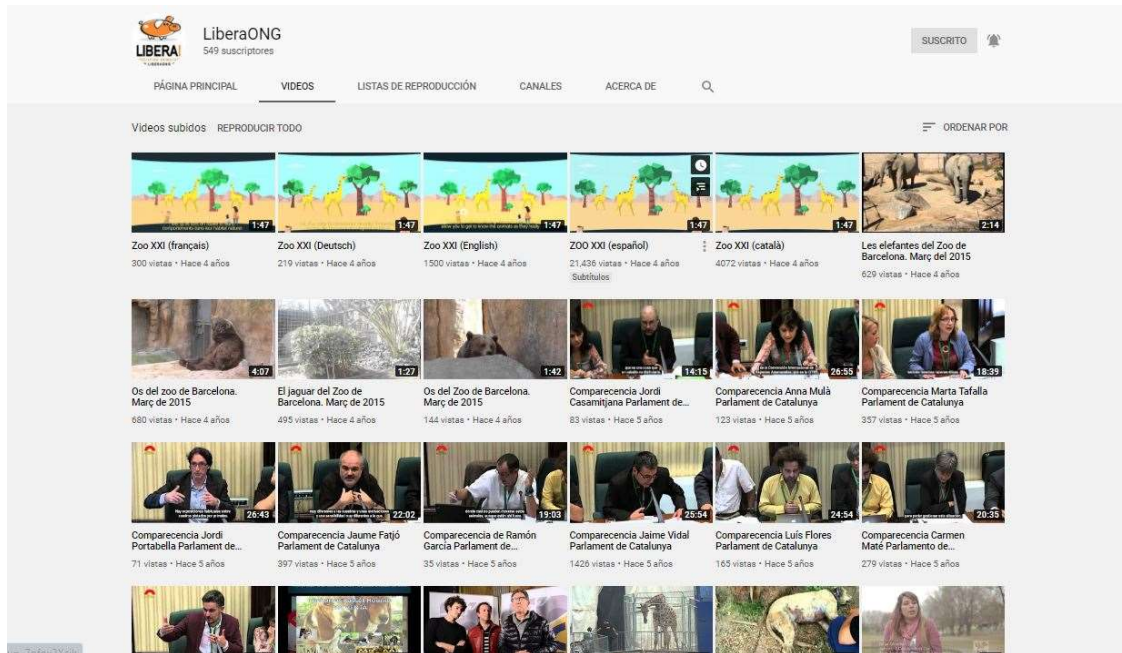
LIBERA!

LiberaONG
549 suscriptores

SUSCRITO

PÁGINA PRINCIPAL VIDEOS LISTAS DE REPRODUCCIÓN CANALES ACERCA DE

Videos subidos REPRODUCIR TODO

ORDENAR POR

1:47
Zoo XXI (français)
300 vistas • Hace 4 años

1:47
Zoo XXI (Deutsch)
219 vistas • Hace 4 años

1:47
Zoo XXI (English)
1500 vistas • Hace 4 años

1:47
ZOO XXI (español)
21.436 vistas • Hace 4 años
Subtítulos

1:47
Zoo XXI (català)
4072 vistas • Hace 4 años

2:14
Les elefantes del Zoo de Barcelona. Març del 2015
629 vistas • Hace 4 años

4:07
Os del zoo de Barcelona. Març de 2015
680 vistas • Hace 4 años

1:27
El jaguar del Zoo de Barcelona. Març de 2015
495 vistas • Hace 4 años

1:42
Os del Zoo de Barcelona. Març de 2015
144 vistas • Hace 4 años

14:15
Comparecencia Jordi Casamitjana Parlament de...
83 vistas • Hace 5 años

26:55
Comparecencia Anna Mulà Parlament de Catalunya
123 vistas • Hace 5 años

18:39
Comparecencia Marta Tafalla Parlament de Catalunya
357 vistas • Hace 5 años

26:43
Comparecencia Jordi Portabella Parlament de...
71 vistas • Hace 5 años

22:02
Comparecencia Jaume Fatjó Parlament de Catalunya
397 vistas • Hace 5 años

19:03
Comparecencia de Ramón García Parlament de...
35 vistas • Hace 5 años

25:54
Comparecencia Jaime Vidal Parlament de Catalunya
1426 vistas • Hace 5 años

24:54
Comparecencia Luís Flores Parlament de Catalunya
165 vistas • Hace 5 años

20:35
Comparecencia Carmen Maté Parlamento de...
279 vistas • Hace 5 años